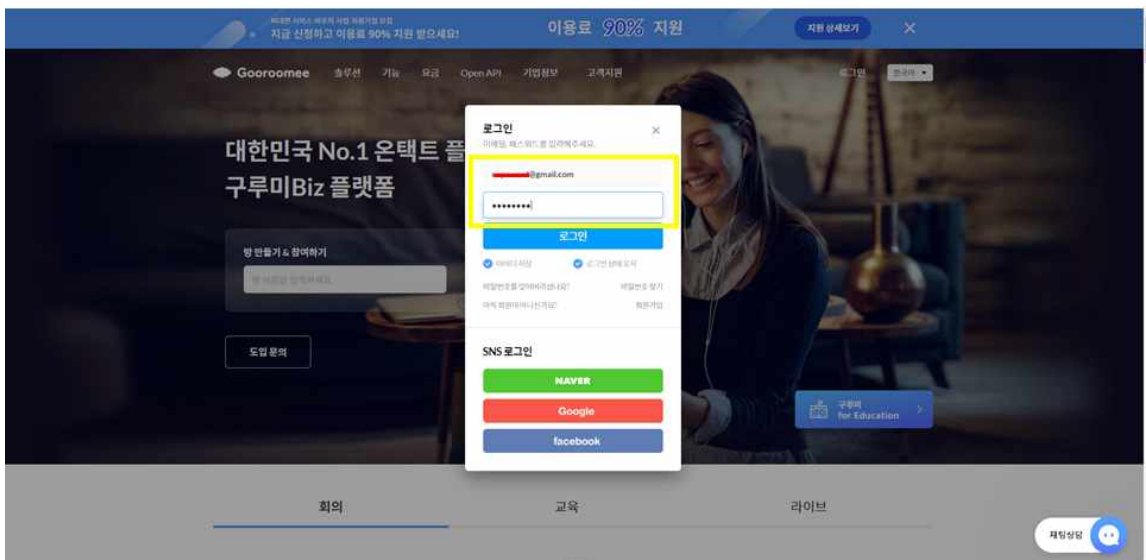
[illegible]
지금 신청하고 이용료 90% 지원 받으세요!
이용료 90% 지원
지원 상세보기
✕

Gooroomee 솔루션 기능 요금 Open API 기업정보 고객지원
로그인 한국어

대한민국 No.1 온택트 플
구루미Biz 플랫폼

방 만들기 & 참여하기
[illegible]

도입 문의

로그인
이메일, 패스워드를 입력해주세요.
✕
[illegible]@gmail.com
••••••••
로그인
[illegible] 로그인 상태 유지
비밀번호를 잊어버리셨나요? 비밀번호 찾기
아직 회원이 아니신가요? 회원가입

SNS 로그인
NAVER
Google
facebook

구루미 for Education

회의 교육 라이브

채팅상담